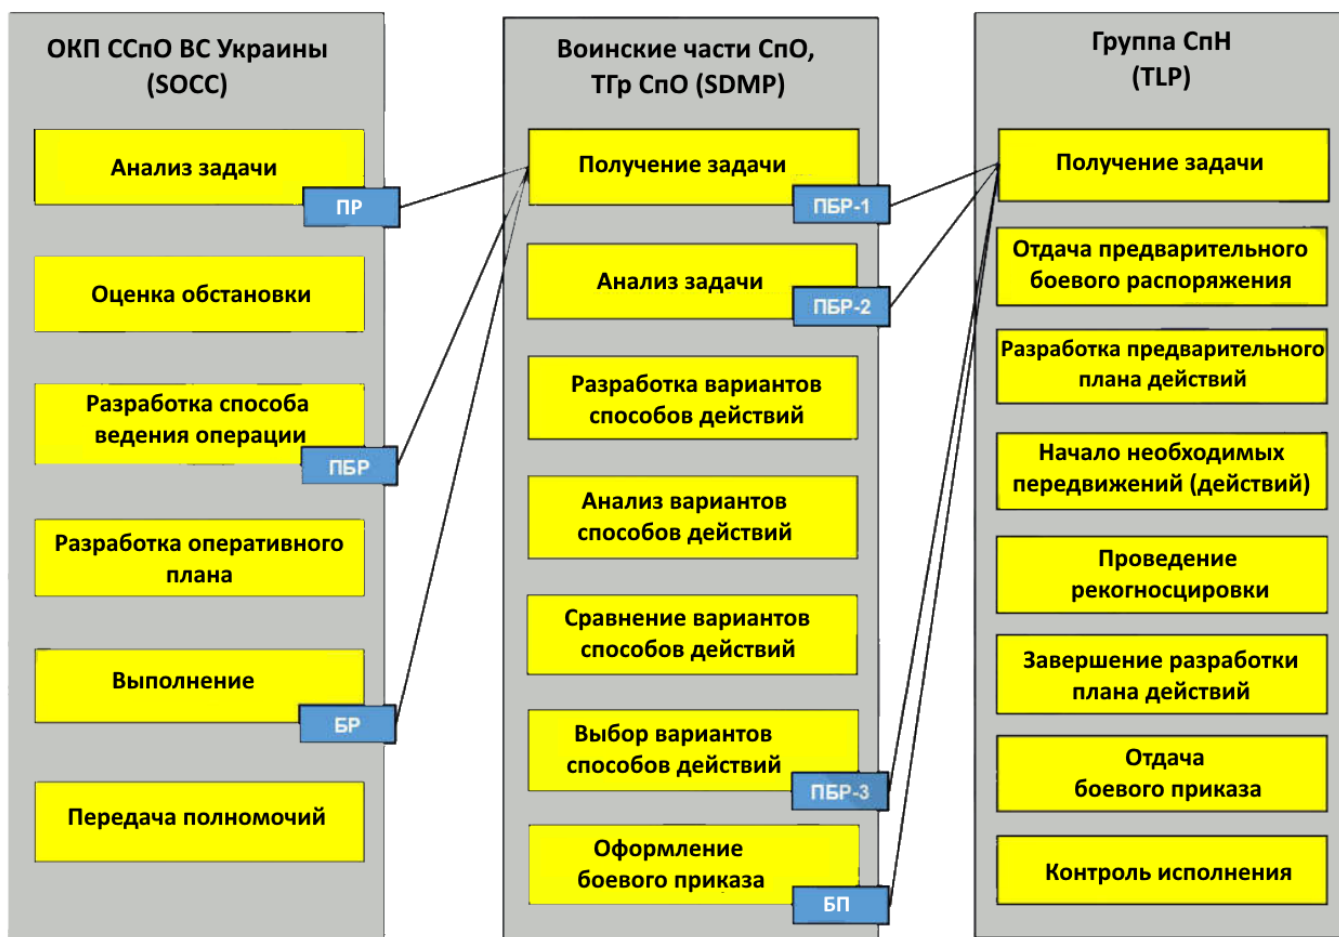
ОКП ССпО ВС Украины (SOCC)

Анализ задачи

ПР

Оценка обстановки

Разработка способа ведения операции

ПБР

Разработка оперативного плана

Выполнение

БР

Передача полномочий

Воинские части СпО, ТГр СпО (SDMP)

Получение задачи

ПБР-1

Анализ задачи

ПБР-2

Разработка вариантов способов действий

Анализ вариантов способов действий

Сравнение вариантов способов действий

Выбор вариантов способов действий

ПБР-3

Оформление боевого приказа

БП

Группа СпН (TLP)

Получение задачи

Отдача предварительного боевого распоряжения

Разработка предварительного плана действий

Начало необходимых передвижений (действий)

Проведение рекогносцировки

Завершение разработки плана действий

Отдача боевого приказа

Контроль исполнения